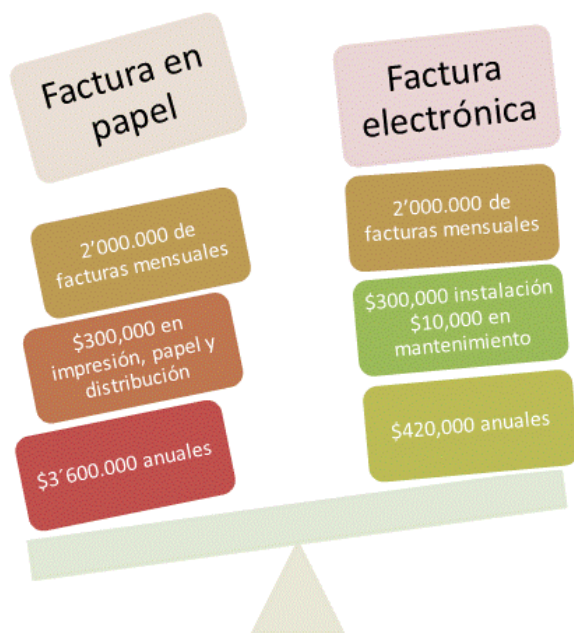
Factura en papel

2’000.000 de facturas mensuales

$300,000 en impresión, papel y distribución

$3´600.000 anuales

Factura electrónica

2’000.000 de facturas mensuales

$300,000 instalación $10,000 en mantenimiento

$420,000 anuales